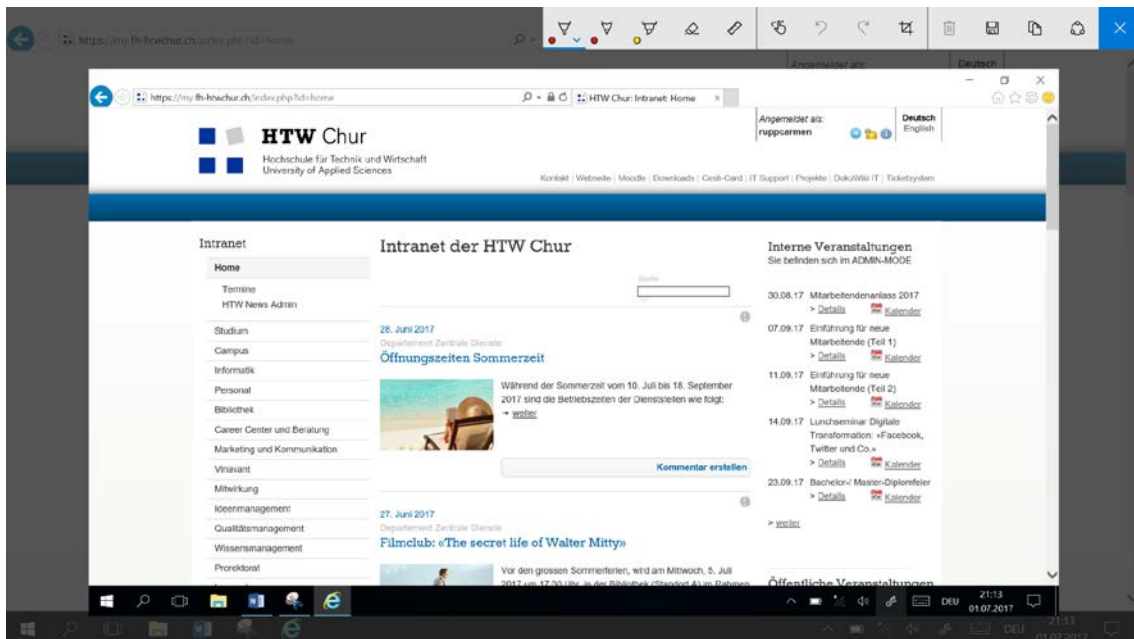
https://my.fh-htwchur.ch/index.php?id=home

HTW Chur: Intranet: Home

Angemeldet als:
ruppcermen

Deutsch
English

HTW Chur
Hochschule für Technik und Wirtschaft
University of Applied Sciences

Kontakt | Webseite | Moodle | Downloads | Cash-Card | IT Support | Projekte | DokuWiki IT | Ticketsystem

Intranet
Home
Termine
HTW News Admin
Studium
Campus
Informatik
Personal
Bibliothek
Career Center und Beratung
Marketing und Kommunikation
Vinavant
Mitwirkung
Ideenmanagement
Qualitätsmanagement
Wissensmanagement
Prorektorat

Intranet der HTW Chur

Suche

28. Juni 2017
Departement Zentrale Dienste
Öffnungszeiten Sommerzeit

Während der Sommerzeit vom 10. Juli bis 18. September 2017 sind die Betriebszeiten der Dienststellen wie folgt:
→ weiter

Kommentar erstellen

27. Juni 2017
Departement Zentrale Dienste
Filmclub: «The secret life of Walter Mitty»

Vor den grossen Sommerferien, wird am Mittwoch, 5. Juli 2017 um 17:30 Uhr in der Bibliothek (Standort A) im Rahmen

Interne Veranstaltungen
Sie befinden sich im ADMIN-MODE

30.08.17 Mitarbeitendenanlass 2017
> Details Kalender
07.09.17 Einführung für neue Mitarbeitende (Teil 1)
> Details Kalender
11.09.17 Einführung für neue Mitarbeitende (Teil 2)
> Details Kalender
14.09.17 Lunchseminar Digitale Transformation: «Facebook, Twitter und Co.»
> Details Kalender
23.09.17 Bachelor-/ Master-Diplomfeier
> Details Kalender

> weiter

Öffentliche Veranstaltungen

DEU 21:13 01.07.2017